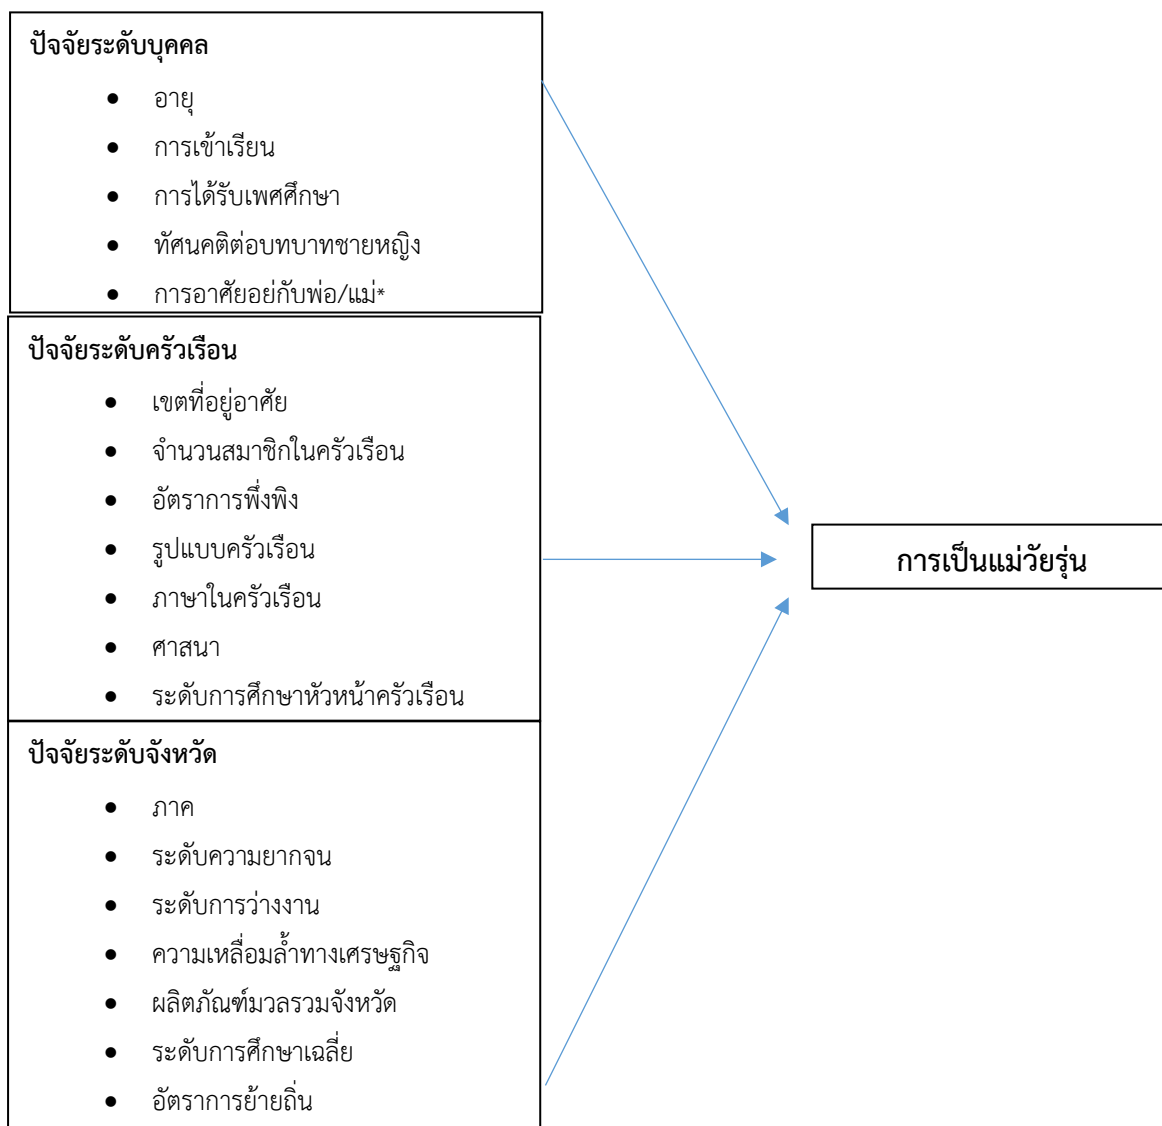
ปัจจัยระดับบุคคล

- อายุ
- การเข้าเรียน
- การได้รับเพศศึกษา
- ทัศนคติต่อบทบาทชายหญิง
- การอาศัยอยู่กับพ่อ/แม่*

ปัจจัยระดับครัวเรือน

- เขตที่อยู่อาศัย
- จำนวนสมาชิกในครัวเรือน
- อัตราการพึ่งพิง
- รูปแบบครัวเรือน
- ภาษาในครัวเรือน
- ศาสนา
- ระดับการศึกษาหัวหน้าครัวเรือน

ปัจจัยระดับจังหวัด

- ภาค
- ระดับความยากจน
- ระดับการว่างงาน
- ความเหลื่อมล้ำทางเศรษฐกิจ
- ผลิตภัณฑ์มวลรวมจังหวัด
- ระดับการศึกษาเฉลี่ย
- อัตราการย้ายถิ่น

การเป็นแม่วัยรุ่น